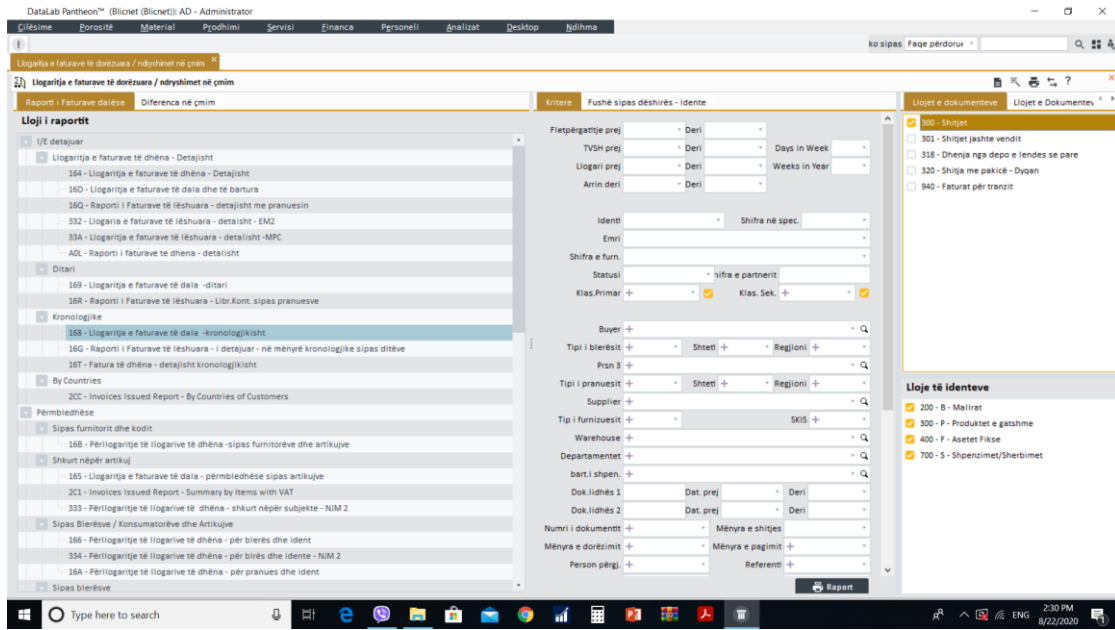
DataLab Pantheon™ (Blicnet (Blicnet)): AD - Administrator

Cilësime Porosite Material Prodhimi Servisi Financa Personeli Analizat Desktop Ndihma

ko sipas Faqe përdorue

Llogaritja e faturave të dorëzuara / ndryshimet në çmim

Llogaritja e faturave të dorëzuara / ndryshimet në çmim

Raporti i Faturave dalëse | Diferenca në çmim

Lloji i raportit

I/E detajuar
Llogaritja e faturave të dhëna - Detajisht
164 - Llogaritja e faturave të dhëna - Detajisht
16D - Llogaritja e faturave të dala dhe të bartura
16Q - Raporti i Faturave të lëshuara - detajisht me pranuesin
332 - Llogaria e faturave të lëshuara - detaisht - EM2
33A - Llogaritja e faturave të lëshuara - detalisht -MPC
A0L - Raporti i faturave te dhena - detalisht
Ditari
169 - Llogaritja e faturave të dala -ditari
16R - Raporti i Faturave të lëshuara - Libr.Kont. sipas pranuesve
Kronologjike
168 - Llogaritja e faturave të dala -kronologjikisht
16G - Raporti i Faturave të lëshuara - i detajuar - në mënyrë kronologjike sipas ditëve
16T - Fatura të dhëna - detajisht kronologjikisht
By Countries
2CC - Invoices Issued Report - By Countries of Customers
Përmbledhëse
Sipas furnitorit dhe kodit
16B - Përllogaritje të llogarive të dhëna -sipas furnitorëve dhe artikujve
Shkurt nëpër artikuj
165 - Llogaritja e faturave të dala - përmbledhëse sipas artikujve
2C1 - Invoices Issued Report - Summary by Items with VAT
333 - Përllogaritje të llogarive të dhëna - shkurt nëpër subjekte - NJM 2
Sipas Blerësve / Konsumatorëve dhe Artikujve
166 - Përllogaritje të llogarive të dhëna - për blerës dhe ident
334 - Përllogaritje të llogarive të dhëna - për blerës dhe idente - NJM 2
16A - Përllogaritje të llogarive të dhëna - për pranues dhe ident
Sipas blerësve

Kritere | Fushë sipas dëshirës - Idente

Fletpërgatitje prej | Deri
TVSH prej | Deri | Days in Week
Llogari prej | Deri | Weeks in Year
Arrin deri | Deri
Identi | Shifra në spec.
Emri
Shifra e furn.
Statusi | hifra e partnerit
Klas.Primar | Klas. Sek.
Buyer
Tipi i blerësit | Shteti | Regjioni
Prsn 3
Tipi i pranuesit | Shteti | Regjioni
Supplier
Tip i furnizuesit | SKIS
Warehouse
Departamentet
bart.i shpen.
Dok.lidhës 1 | Dat. prej | Deri
Dok.lidhës 2 | Dat. prej | Deri
Numri i dokumentit | Mënyra e shitjes
Mënyra e dorëzimit | Mënyra e pagimit
Person përgj. | Referenti

Raport

Llojet e dokumenteve | Llojet e Dokumentev
300 - Shitjet
301 - Shitjet jashte vendit
318 - Dhenja nga depo e lendes se pare
320 - Shitja me pakicë - Dyqan
940 - Faturat për tranzit

Lloje të identeve
200 - B - Mallrat
300 - P - Produktet e gatshme
400 - F - Asetet Fikse
700 - S - Shpenzimet/Sherbimet

Type here to search
ENG 2:30 PM 8/22/2020